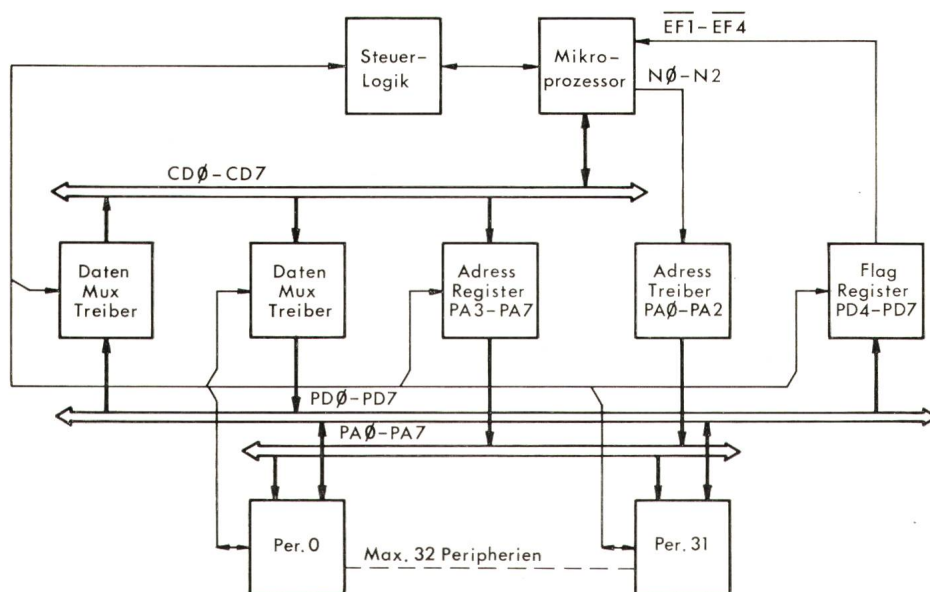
Steuer-Logik

Mikro-prozessor

$\overline{EF1}-\overline{EF4}$

NØ–N2

CDØ–CD7

Daten Mux Treiber

Daten Mux Treiber

Adress Register PA3–PA7

Adress Treiber PAØ–PA2

Flag Register PD4–PD7

PDØ–PD7

PAØ–PA7

Per. 0

Max. 32 Peripherien

Per. 31